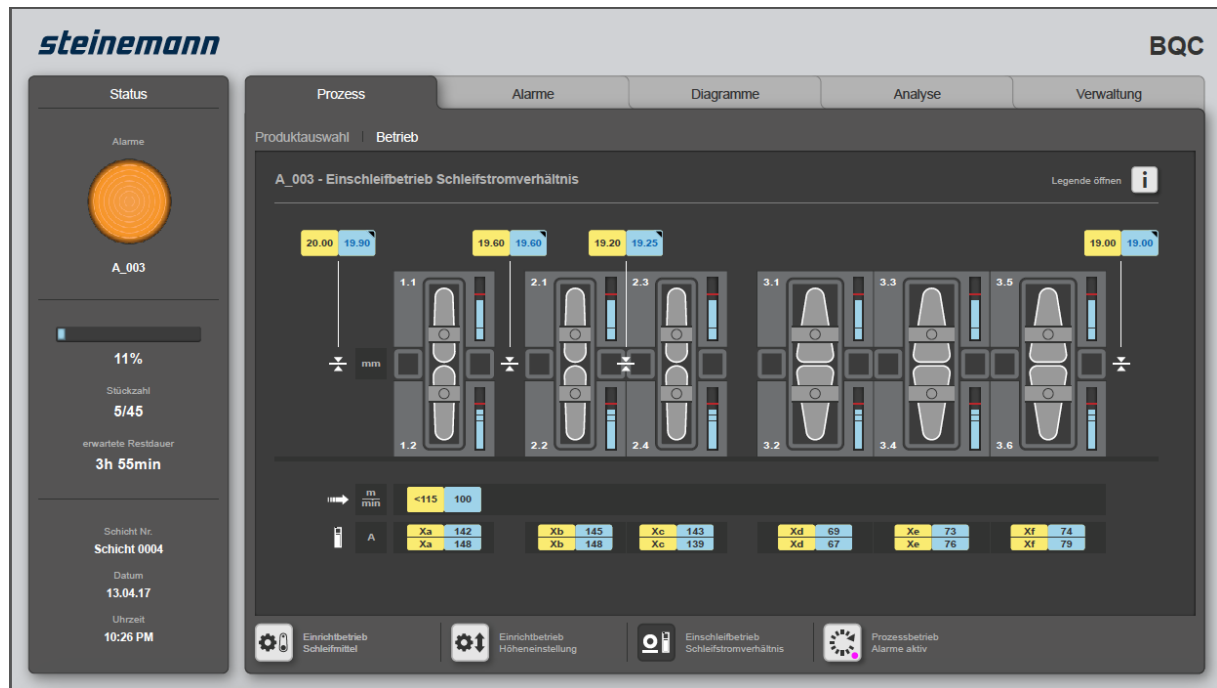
steinemann

BQC

Status

Alarme

A_003

11%

Stückzahl

5/45

erwartete Restdauer

3h 55min

Schicht Nr.

Schicht 0004

Datum

13.04.17

Uhrzeit

10:26 PM

Prozess | Alarme | Diagramme | Analyse | Verwaltung

Produktauswahl | Betrieb

A_003 - Einschleifbetrieb Schleifstromverhältnis

Legende öffnen

20.00 19.90

19.60 19.60

19.20 19.25

19.00 19.00

1.1
1.2
2.1
2.2
2.3
2.4
3.1
3.2
3.3
3.4
3.5
3.6

mm

$\frac{m}{min}$ <115 100

A

| Xa | 142 |
|---|---|
| Xa | 148 |

| Xb | 145 |
|---|---|
| Xb | 148 |

| Xc | 143 |
|---|---|
| Xc | 139 |

| Xd | 69 |
|---|---|
| Xd | 67 |

| Xe | 73 |
|---|---|
| Xe | 76 |

| Xf | 74 |
|---|---|
| Xf | 79 |

Einrichtbetrieb Schleifmittel

Einrichtbetrieb Höheneinstellung

Einschleifbetrieb Schleifstromverhältnis

Prozessbetrieb Alarme aktiv